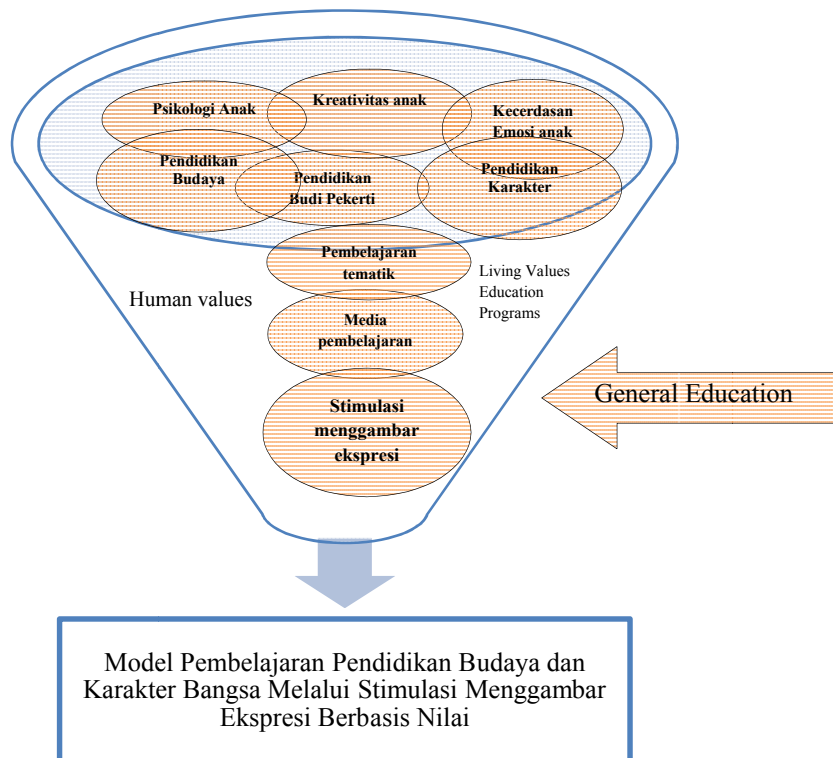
Psikologi Anak

Kreativitas anak

Kecerdasan Emosi anak

Pendidikan Budaya

Pendidikan Budi Pekerti

Pendidikan Karakter

Pembelajaran tematik

Living Values Education Programs

Human values

Media pembelajaran

General Education

Stimulasi menggambar ekspresi

Model Pembelajaran Pendidikan Budaya dan Karakter Bangsa Melalui Stimulasi Menggambar Ekspresi Berbasis Nilai